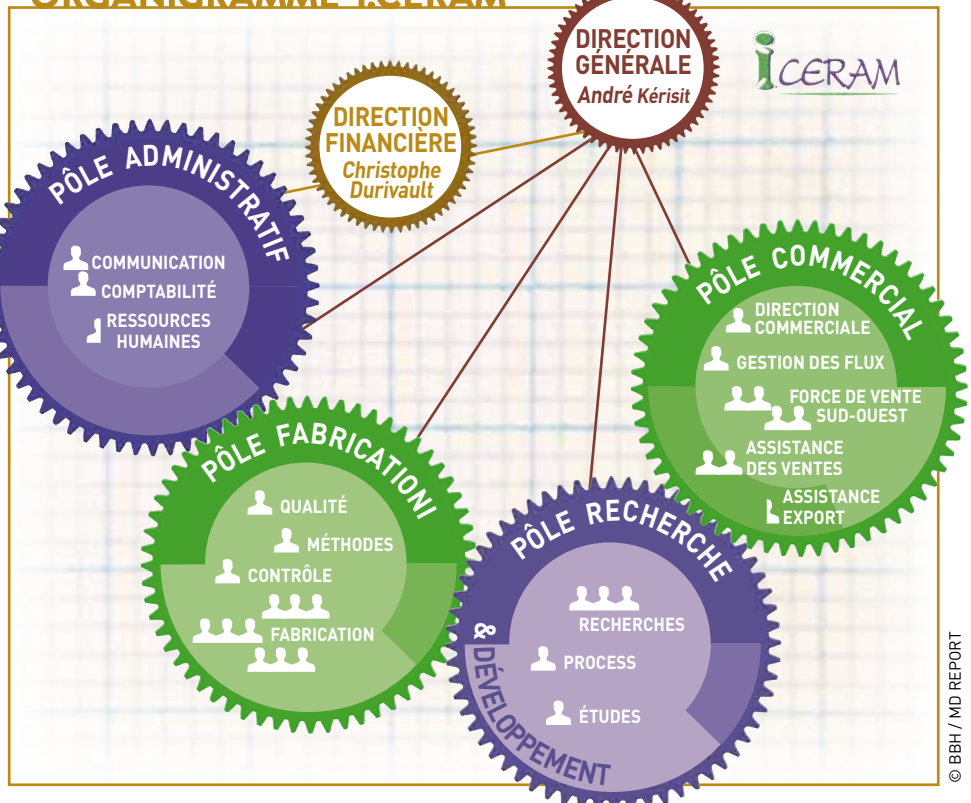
ORGANIGRAMME I.CERAM

DIRECTION GÉNÉRALE
André Kérisit

ICERAM

DIRECTION FINANCIÈRE
Christophe Durivault

PÔLE ADMINISTRATIF
COMMUNICATION
COMPTABILITÉ
RESSOURCES HUMAINES

PÔLE COMMERCIAL
DIRECTION COMMERCIALE
GESTION DES FLUX
FORCE DE VENTE SUD-OUEST
ASSISTANCE DES VENTES
ASSISTANCE EXPORT

PÔLE FABRICATIONI
QUALITÉ
MÉTHODES
CONTRÔLE
FABRICATION

PÔLE RECHERCHE & DÉVELOPPEMENT
RECHERCHES
PROCESS
ÉTUDES

© BBH / MD REPORT